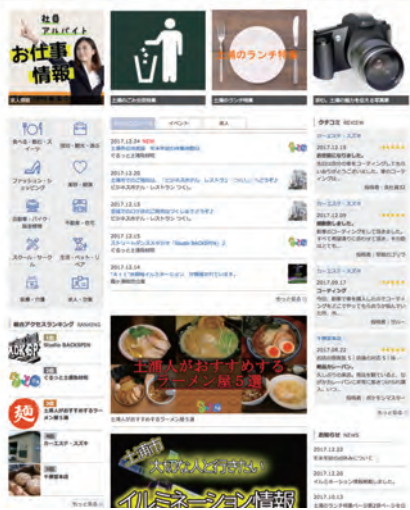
社員 アルバイト
お仕事情報

土浦のごみ分別収集

土浦のランチ特集

土浦のランチ特集

BRS、土浦の魅力を伝える写真集

食べる・飲む・スイーツ
病院・薬局・美容
ファッション・ショッピング
趣味・娯楽
自動車・バイク・自転車
不動産・住宅
スクール・サークル
生活・ペット・リペア
冠婚・介護
求人・企業

イベント
求人

2017.12.24 NEW
土浦市の美容室 牛米等の新年情報
てるっとと運営組織

2017.12.20
土浦市での公告会は、「ピッチャスタダン レストラン つくし」へどうぞ！
ピッチャスタダン レストラン つくし

2017.12.15
投稿予定のお店の口コミはぜひどうぞ！
てるっとと運営組織

2017.12.15
スタジオダンススタジオ「Studio BACKSPIN」
Studio BACKSPIN

2017.12.14
てるっとと運営組織

もっと見る

土浦人がおすすめするラーメン屋５選

土浦人がおすすめするラーメン屋５選

土浦市
大好きな人を誘いたい
イルミネーション情報

クチコミ REVIEW

カーエステ・スズキ
2017.12.15
お客様に対応しました。

2017.12.09
感動致しました。

カーエステ・スズキ
2017.09.17
コーティング

2017.08.22
最高のサービス。

もっと見る

総合アクセスランキング RANKING
1 Studio BACKSPIN
2 てるっとと運営組織
3 土浦人がおすすめするラーメン屋５選
4 カーエステ・スズキ
5 千駄谷本店

もっと見る

お知らせ NEWS
2017.12.22
2017.12.20
2017.12.13